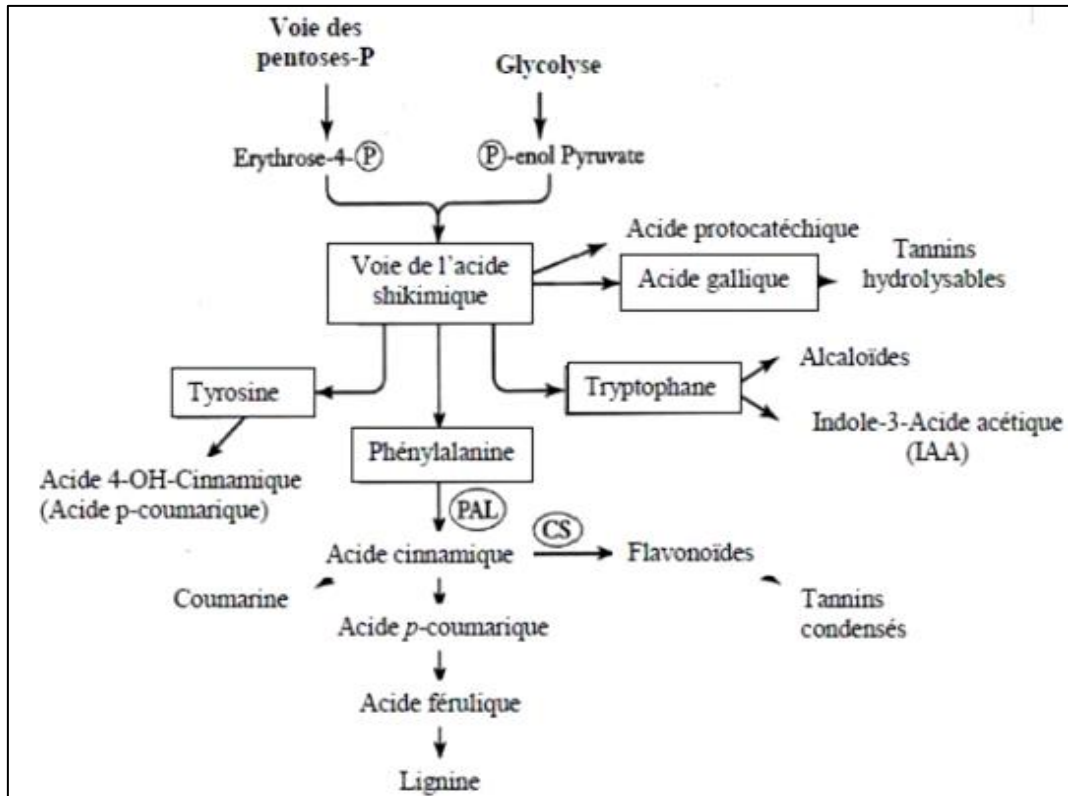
Voie des pentoses-P

Glycolyse

Erythrose-4-Ⓟ

Ⓟ-enol Pyruvate

Voie de l'acide shikimique

Acide protocatéchique

Acide gallique

Tannins hydrolysables

Tyrosine

Tryptophane

Alcaloïdes

Indole-3-Acide acétique (IAA)

Phénylalanine

Acide 4-OH-Cinnamique (Acide p-coumarique)

PAL

CS

Acide cinnamique

Flavonoïdes

Coumarine

Tannins condensés

Acide *p*-coumarique

Acide férulique

Lignine